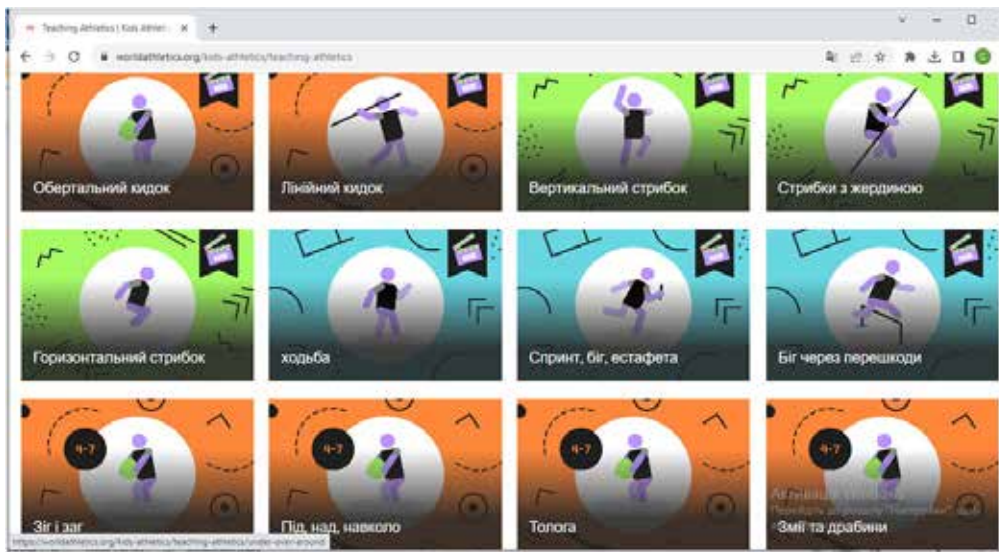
Teaching Athletics | Kids Athleti ×
+
worldathletics.org/kids-athletics/teaching-athletics

Обертальний кидок
Лінійний кидок
Вертикальний стрибок
Стрибки з жердиною

Горизонтальний стрибок
ходьба
Спринт, біг, естафета
Біг через перешкоди

4-7
Зіг і заг
4-7
Під, над, навколо
4-7
Тологა
4-7
Змії та драбини

Активація Windows
Перейдіть до розділу "Параметри", щоб

https://worldathletics.org/kids-athletics/teaching-athletics/under-over-around